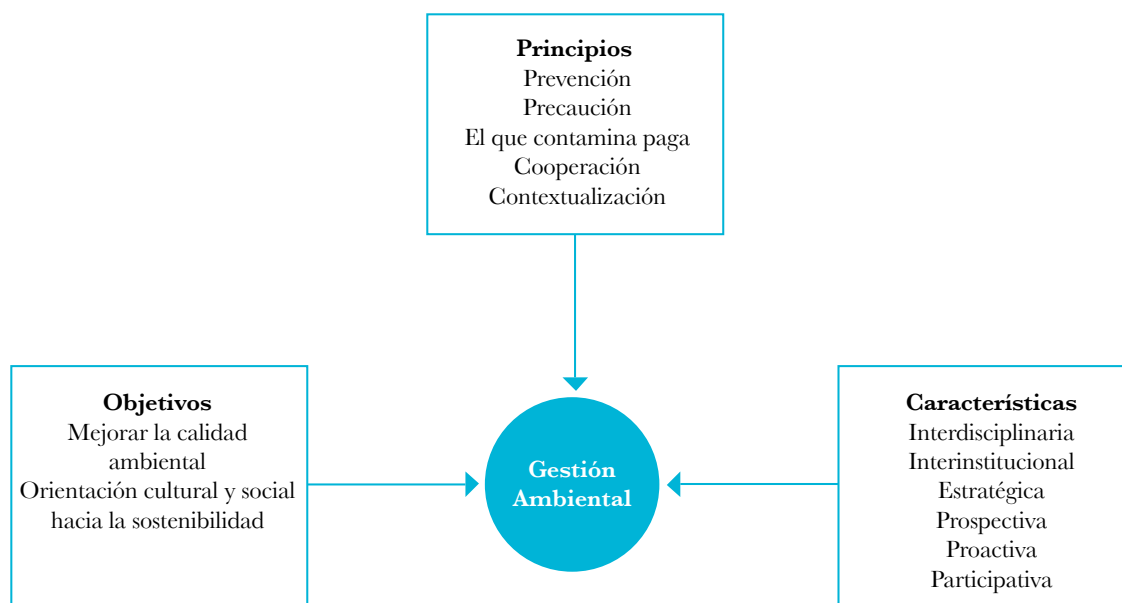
**Principios**
Prevención
Precaución
El que contamina paga
Cooperación
Contextualización

**Objetivos**
Mejorar la calidad ambiental
Orientación cultural y social hacia la sostenibilidad

**Gestión Ambiental**

**Características**
Interdisciplinaria
Interinstitucional
Estratégica
Prospectiva
Proactiva
Participativa